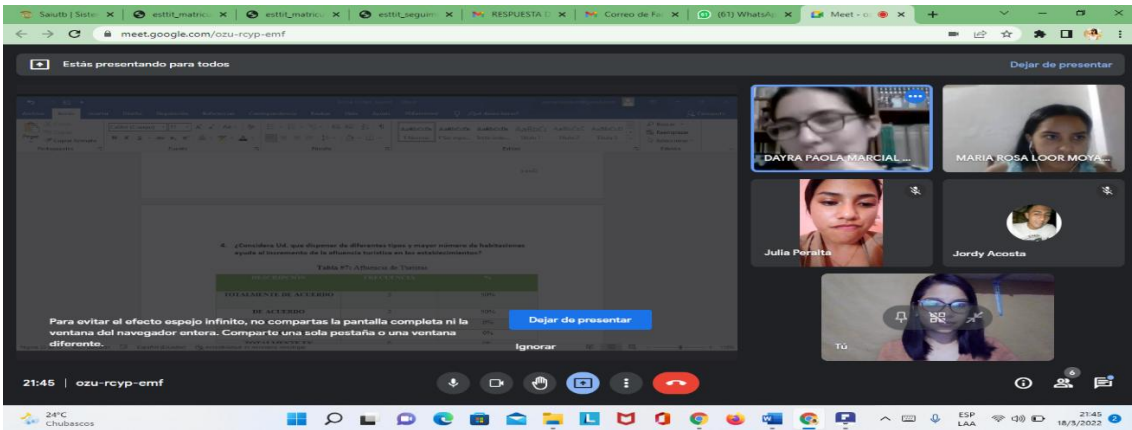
Saiutb | Siste
esttit_matric
esttit_matric
esttit_seguim
RESPUESTA
Correo de Fa
(61) WhatsAp
Meet - o

meet.google.com/ozu-rcyp-emf

Estás presentando para todos

Dejar de presentar

4. ¿Considera Ud. que disponer de diferentes tipos y mayor número de habitaciones ayuda al incremento de la afluencia turística en los establecimientos?

Tabla #7: Afluencia de Turistas

TOTALMENTE DE ACUERDO

DE ACUERDO

DAYRA PAOLA MARCIAL ...

MARIA ROSA LOOR MOYA...

Julia Peralta

Jordy Acosta

Tú

Para evitar el efecto espejo infinito, no compartas la pantalla completa ni la ventana del navegador entera. Comparte una sola pestaña o una ventana diferente.

Dejar de presentar

Ignorar

21:45 | ozu-rcyp-emf

6

24°C
Chubascos

ESP
LAA

21:45
18/3/2022